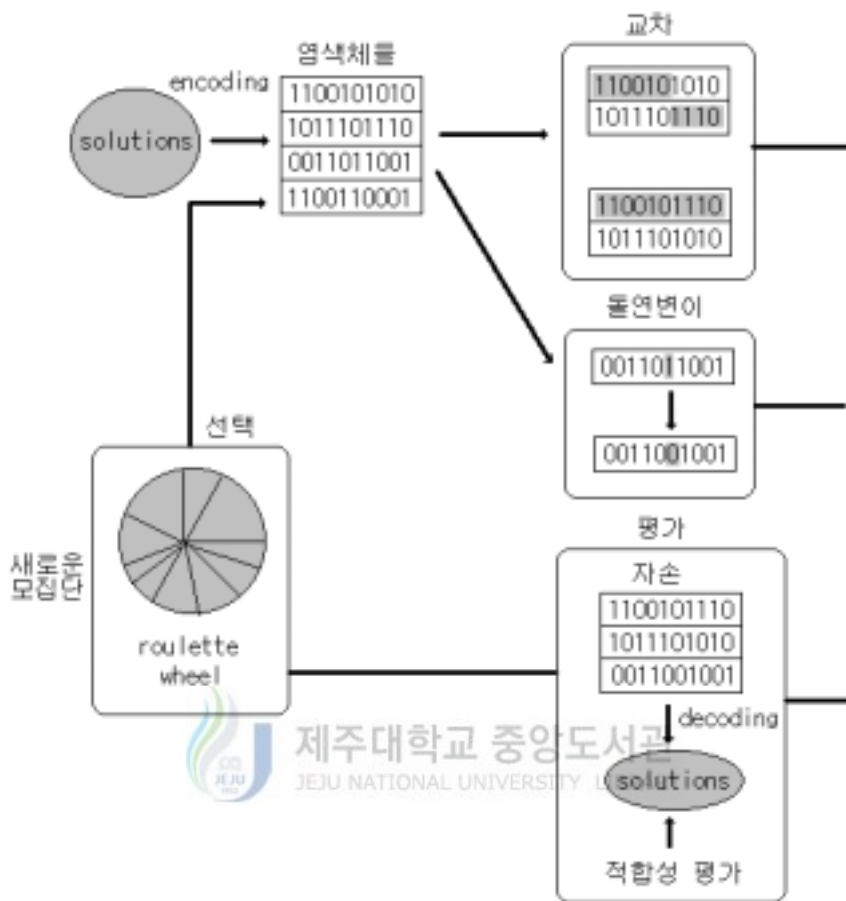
encoding

solutions

염색체들

| 1100101010 |
|---|
| 1011101110 |
| 0011011001 |
| 1100110001 |

교차

| 1100101010 |
|---|
| 1011101110 |

| 1100101110 |
|---|
| 1011101010 |

돌연변이

0011011001

0011001001

선택

새로운 모집단

roulette wheel

평가

자손

| 1100101110 |
|---|
| 1011101010 |
| 0011001001 |

decoding

solutions

적합성 평가

제주대학교 중앙도서관
JEJU NATIONAL UNIVERSITY L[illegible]
JEJU